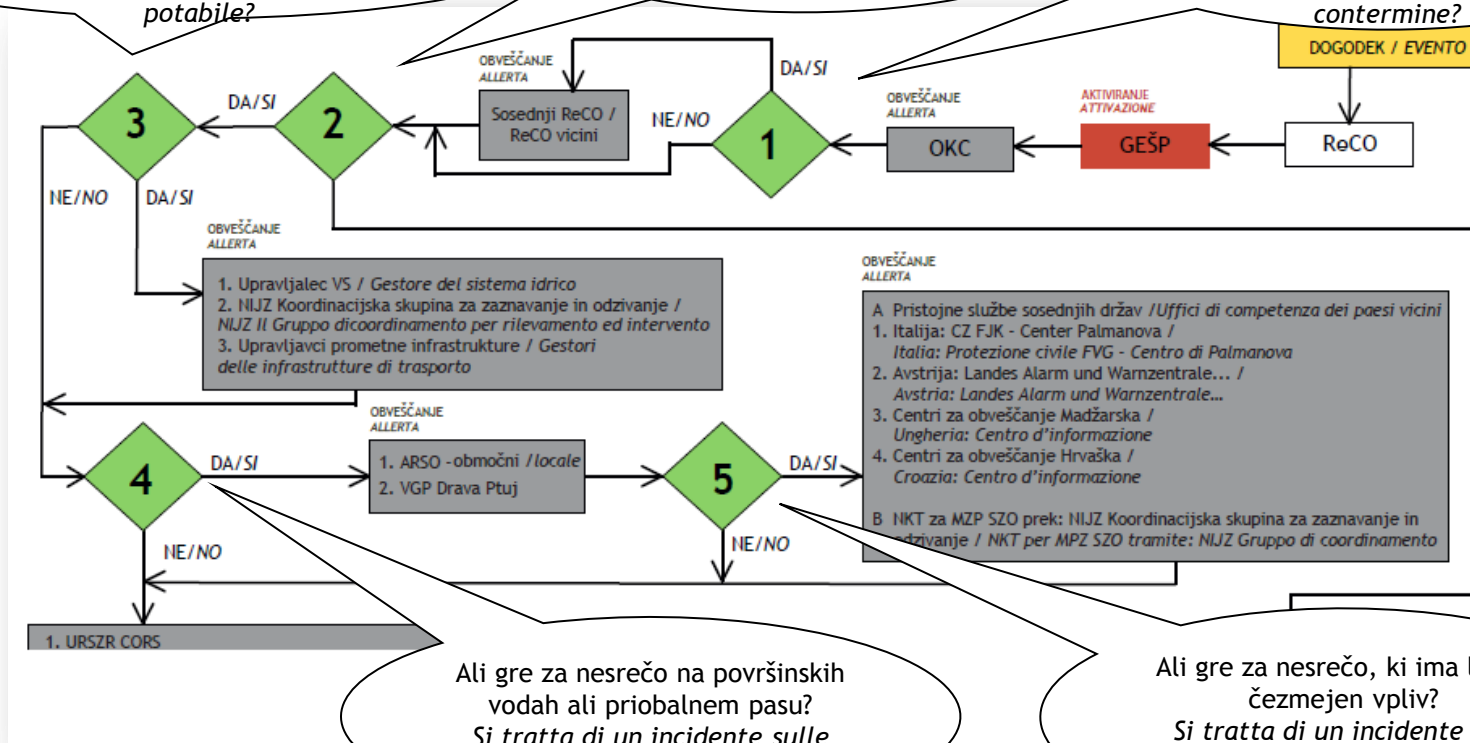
potabile?

contermine?

DOGODEK / EVENTO

ReCO

AKTIVIRANJE
ATTIVAZIONE

GEŠP

OBVEŠČANJE
ALLERTA

OKC

1

DA/SI

NE/NO

OBVEŠČANJE
ALLERTA

Sosednji ReCO / ReCO vicini

2

DA/SI

3

NE/NO

DA/SI

OBVEŠČANJE
ALLERTA

1. Upravljalec VS / Gestore del sistema idrico
2. NIJZ Koordinacijska skupina za zaznavanje in odzivanje / NIJZ Il Gruppo dicoordinamento per rilevamento ed intervento
3. Upravljavci prometne infrastrukture / Gestori delle infrastrutture di trasporto

OBVEŠČANJE
ALLERTA

A Pristojne službe sosednjih držav /Uffici di competenza dei paesi vicini
1. Italija: CZ FJK - Center Palmanova /
Italia: Protezione civile FVG - Centro di Palmanova
2. Avstrija: Landes Alarm und Warnzentrale... /
Avstria: Landes Alarm und Warnzentrale...
3. Centri za obveščanje Madžarska /
Ungheria: Centro d'informazione
4. Centri za obveščanje Hrvaška /
Croazia: Centro d'informazione

B NKT za MZP SZO prek: NIJZ Koordinacijska skupina za zaznavanje in odzivanje / NKT per MPZ SZO tramite: NIJZ Gruppo di coordinamento

OBVEŠČANJE
ALLERTA

4

DA/SI

1. ARSO -območni /locale
2. VGP Drava Ptuj

5

DA/SI

NE/NO

NE/NO

1. URSZR CORS

Ali gre za nesrečo na površinskih vodah ali priobalnem pasu?
Si tratta di un incidente sulle

Ali gre za nesrečo, ki ima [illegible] čezmejen vpliv?
Si tratta di un incidente